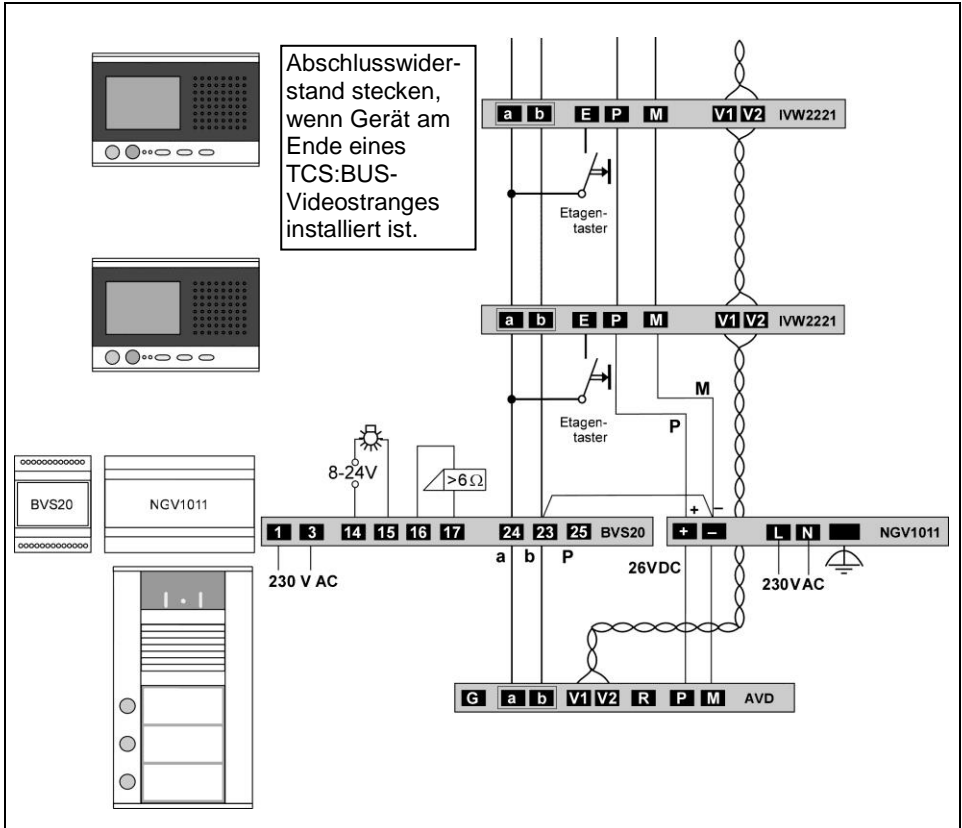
Abschlusswiderstand stecken, wenn Gerät am Ende eines TCS:BUS-Videostranges installiert ist.

a b E P M V1 V2 IVW2221

Etagentaster

a b E P M V1 V2 IVW2221

Etagentaster

M

P

BVS20

NGV1011

8-24V

>6 Ω

+ –

1 3 14 15 16 17 24 23 25 BVS20

230 V AC

a b P

+ – L N NGV1011

26VDC

230VAC

G a b V1 V2 R P M AVD